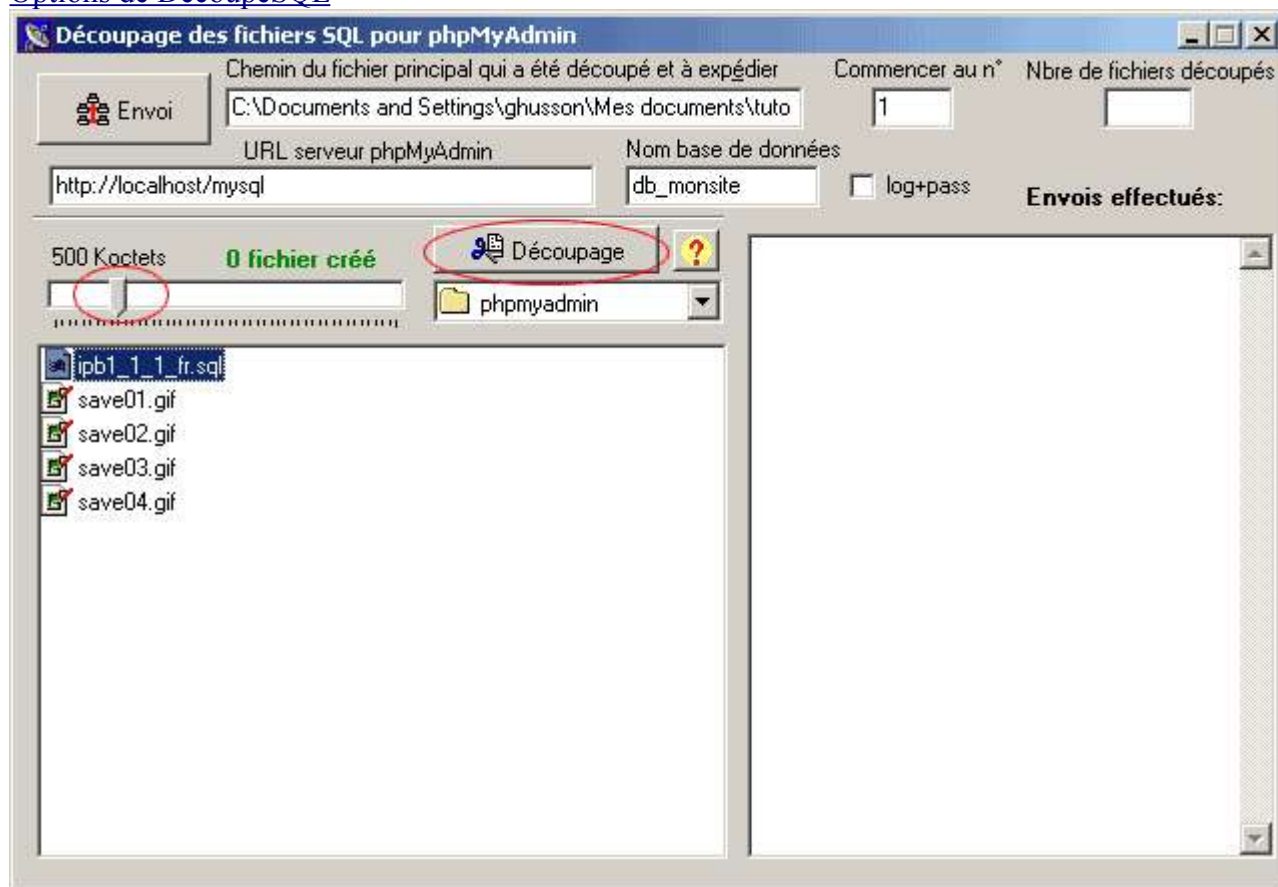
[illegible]

Découpage des fichiers SQL pour phpMyAdmin

Envoi

Chemin du fichier principal qui a été découpé et à expédier

C:\Documents and Settings\ghusson\Mes documents\tuto

Commencer au n°

1

Nbre de fichiers découpés

URL serveur phpMyAdmin

http://localhost/mysql

Nom base de données

db_monsite

log+pass

Envois effectués:

500 Koctets

0 fichier créé

Découpage

?

phpmyadmin

ipb1_1_1_fr.sql
save01.gif
save02.gif
save03.gif
save04.gif